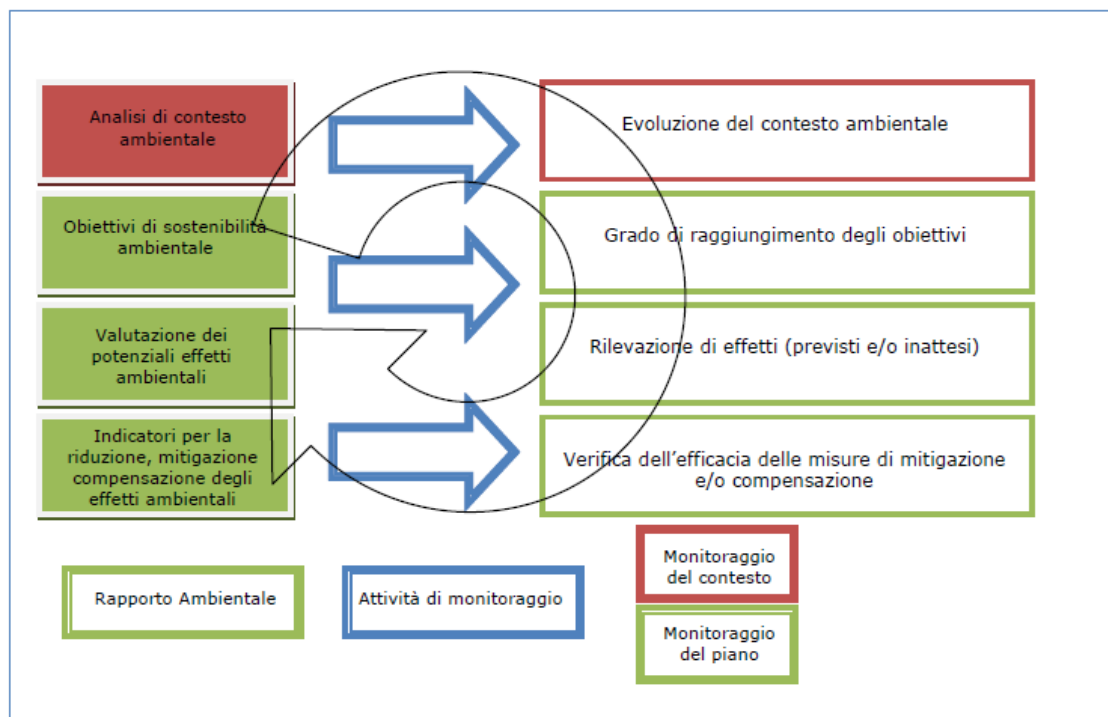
Analisi di contesto ambientale

Obiettivi di sostenibilità ambientale

Valutazione dei potenziali effetti ambientali

Indicatori per la riduzione, mitigazione compensazione degli effetti ambientali

Evoluzione del contesto ambientale

Grado di raggiungimento degli obiettivi

Rilevazione di effetti (previsti e/o inattesi)

Verifica dell'efficacia delle misure di mitigazione e/o compensazione

Rapporto Ambientale

Attività di monitoraggio

Monitoraggio del contesto

Monitoraggio del piano